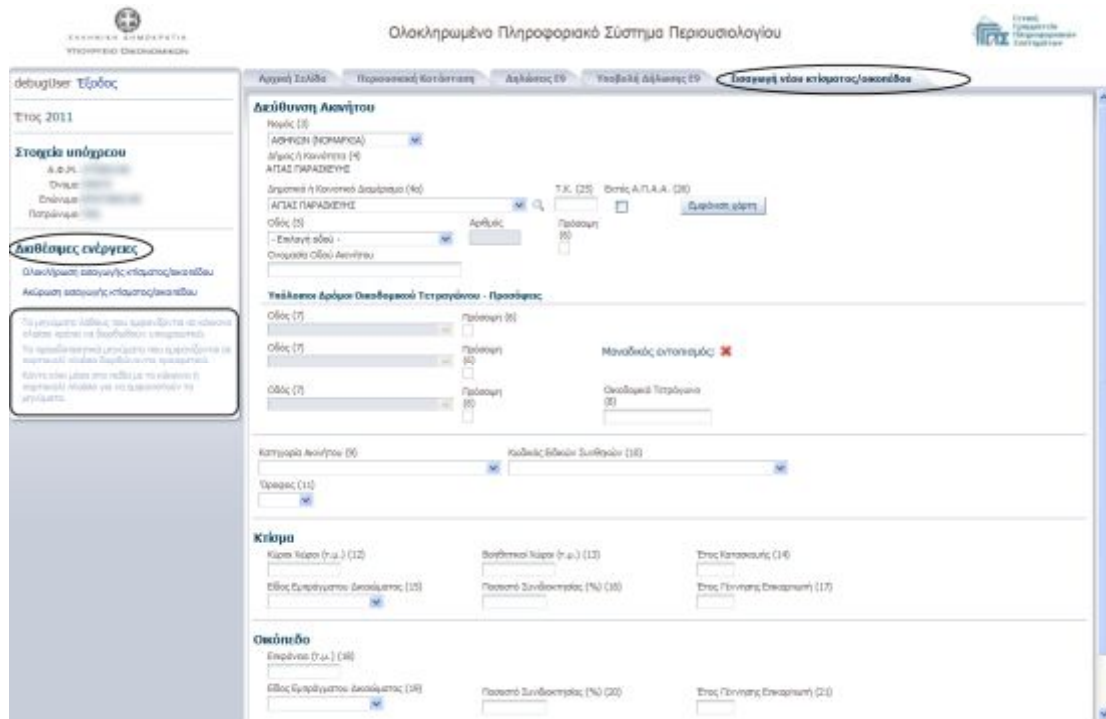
ΕΛΛΗΝΙΚΗ ΔΗΜΟΚΡΑΤΙΑ
ΥΠΟΥΡΓΕΙΟ ΟΙΚΟΝΟΜΙΚΩΝ

Ολοκληρωμένο Πληροφοριακό Σύστημα Περιουσιολογίου

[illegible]

debugUser Έξοδος

Έτος 2011

Στοιχεία υπόχρεου
Α.Φ.Μ. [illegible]
Όνομα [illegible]
Επώνυμο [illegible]
Πατρώνυμο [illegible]

Διαθέσιμες ενέργειες
Ολοκλήρωση εισαγωγής κτίσματος/οικοπέδου
Ακύρωση εισαγωγής κτίσματος/οικοπέδου

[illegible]

Αρχική Σελίδα | Περιουσιακή Κατάσταση | Δηλώσεις Ε9 | Υποβολή Δήλωσης Ε9 | Εισαγωγή νέου κτίσματος/οικοπέδου

Διεύθυνση Ακινήτου
Νομός (3)
ΑΘΗΝΩΝ (ΝΟΜΑΡΧΙΑ)
Δήμος ή Κοινότητα (4)
ΑΓΙΑΣ ΠΑΡΑΣΚΕΥΗΣ
Δημοτικό ή Κοινοτικό Διαμέρισμα (4α)
ΑΓΙΑΣ ΠΑΡΑΣΚΕΥΗΣ
Τ.Κ. (25)
Εκτός Α.Π.Α.Α. (26)
Εμφάνιση χάρτη
Οδός (5)
- Επιλογή οδού -
Αριθμός
Πρόσοψη (6)
Ονομασία Οδού Ακινήτου

Υπόλοιποι Δρόμοι Οικοδομικού Τετραγώνου - Προσόψεις
Οδός (7)
Πρόσοψη (6)
Οδός (7)
Πρόσοψη (6)
Μοναδικός εντοπισμός:
Οδός (7)
Πρόσοψη (6)
Οικοδομικό Τετράγωνο (8)

Κατηγορία Ακινήτου (9)
Κωδικός Είδους Συνθηκών (10)
Όροφος (11)

Κτίσμα
Κύριοι Χώροι (τ.μ.) (12)
Βοηθητικοί Χώροι (τ.μ.) (13)
Έτος Κατασκευής (14)
Είδος Εμπράγματου Δικαιώματος (15)
Ποσοστό Συνιδιοκτησίας (%) (16)
Έτος Γέννησης Επικαρπωτή (17)

Οικόπεδο
Επιφάνεια (τ.μ.) (18)
Είδος Εμπράγματου Δικαιώματος (19)
Ποσοστό Συνιδιοκτησίας (%) (20)
Έτος Γέννησης Επικαρπωτή (21)